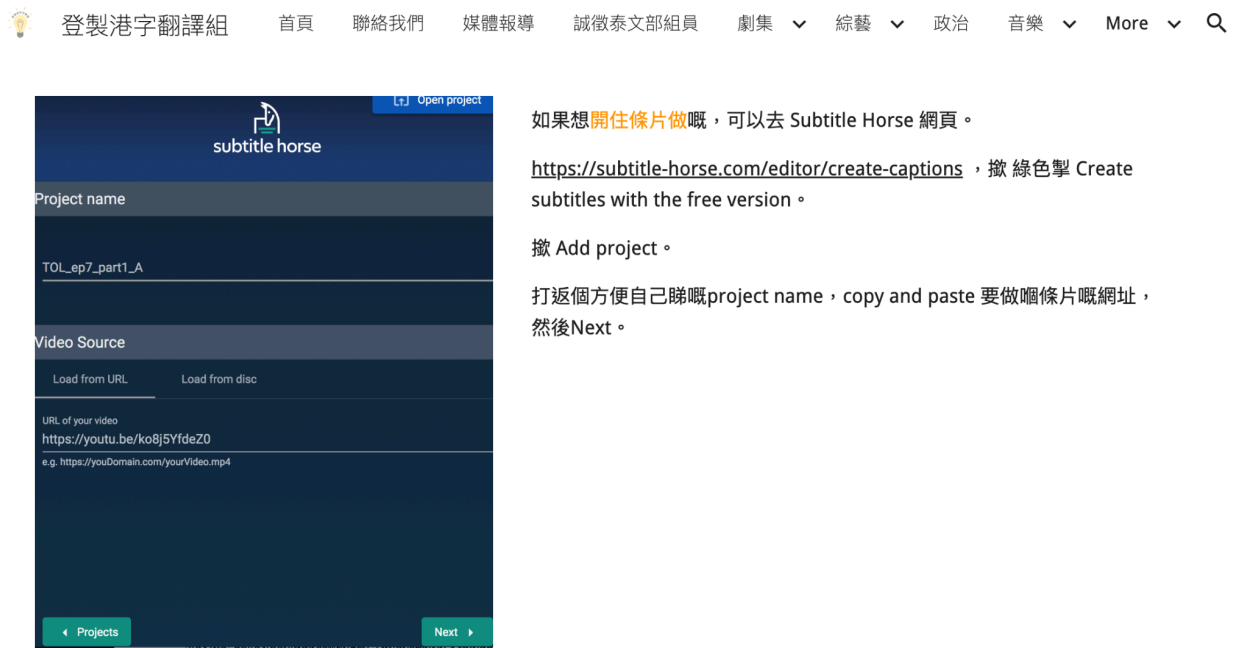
登製港字翻譯組 首頁 聯絡我們 媒體報導 誠徵泰文部組員 劇集 綜藝 政治 音樂 More

Open project

subtitle horse

Project name

TOL_ep7_part1_A

Video Source

Load from URL Load from disc

URL of your video
https://youtu.be/ko8j5YfdeZ0
e.g. https://youDomain.com/yourVideo.mp4

Projects

Next

如果想開住條片做嘅，可以去 Subtitle Horse 網頁。

https://subtitle-horse.com/editor/create-captions ，撳 綠色掣 Create subtitles with the free version。

撳 Add project。

打返個方便自己睇嘅project name，copy and paste 要做嗰條片嘅網址，然後Next。